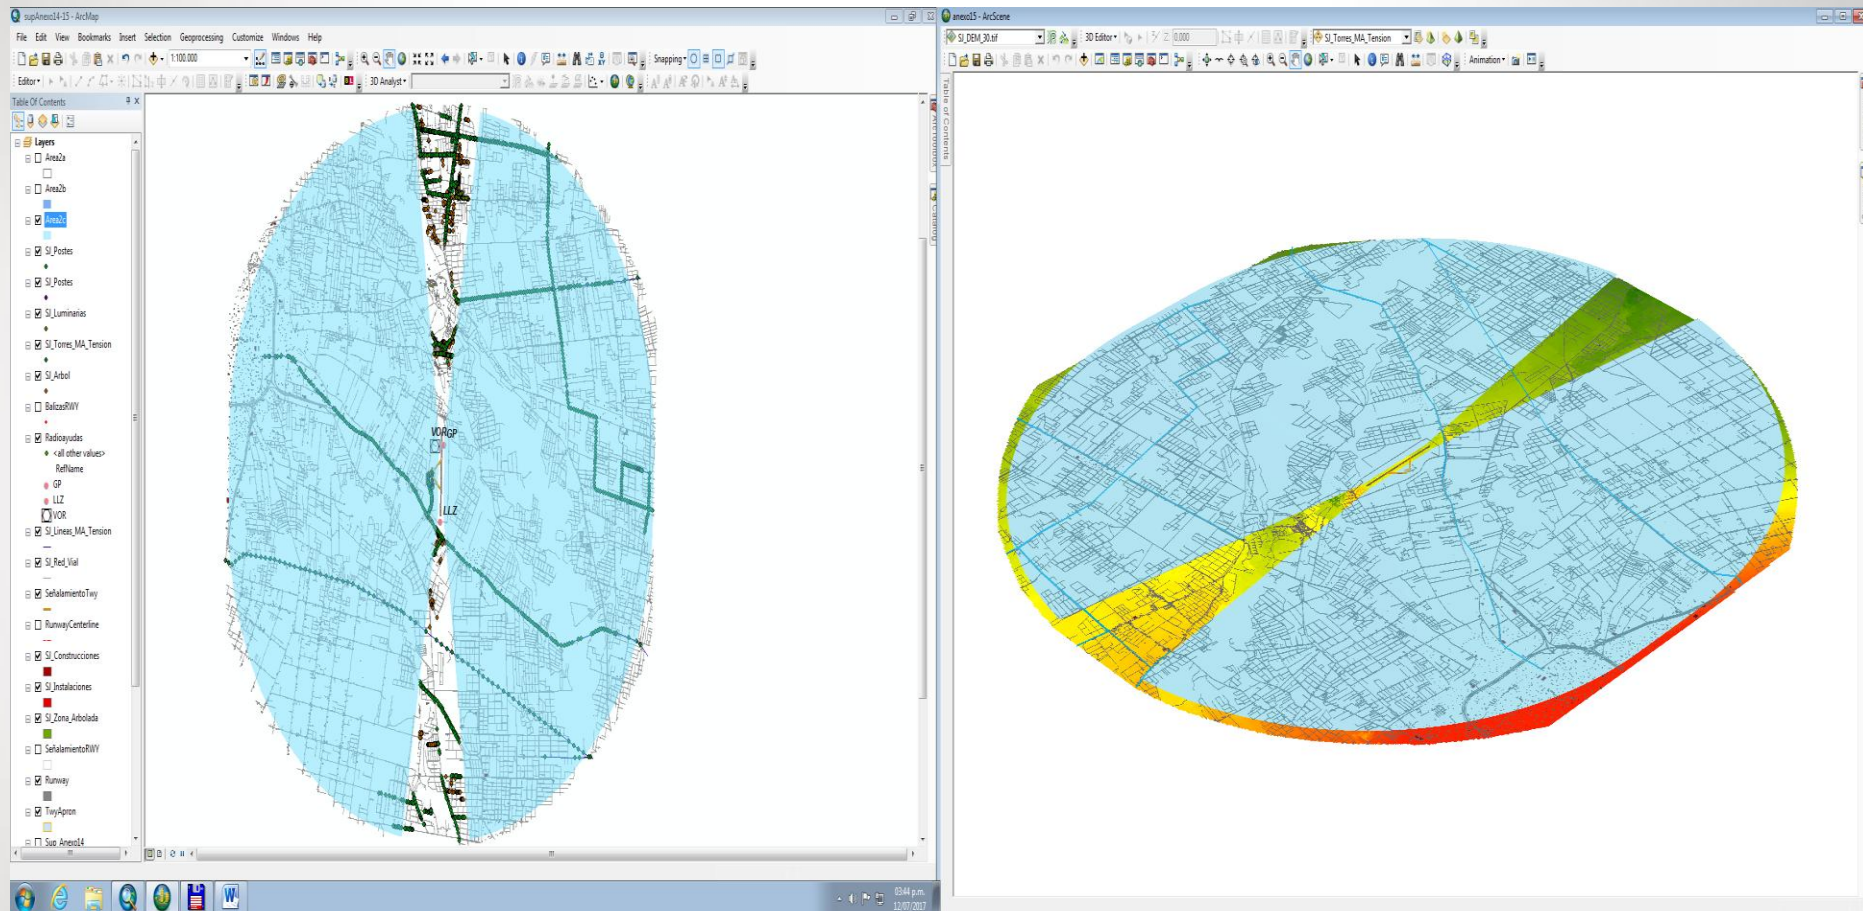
supAnexo14-15 - ArcMap

File Edit View Bookmarks Insert Selection Geoprocessing Customize Windows Help

1:100.000

Snapping

Editor

3D Analyst

Table Of Contents

Layers
Area2a
Area2b
Area2c
SI_Postes
SI_Postes
SI_Luminarias
SI_Torres_MA_Tension
SI_Arbol
BalizasRWY
Radioayudas
<all other values>
RefName
GP
LLZ
VOR
SI_Lineas_MA_Tension
SI_Red_Vial
SeñalamientoTwy
RunwayCenterline
SI_Construcciones
SI_Instalaciones
SI_Zona_Arbolada
SeñalamientoRWY
Runway
TwyApron
Sup_Anexo14

VORGP

LLZ

anexo15 - ArcScene

SI_DEM_30.tif

3D Editor

0.000

SI_Torres_MA_Tension

Animation

Table Of Contents

03:44 p.m.
12/07/2017